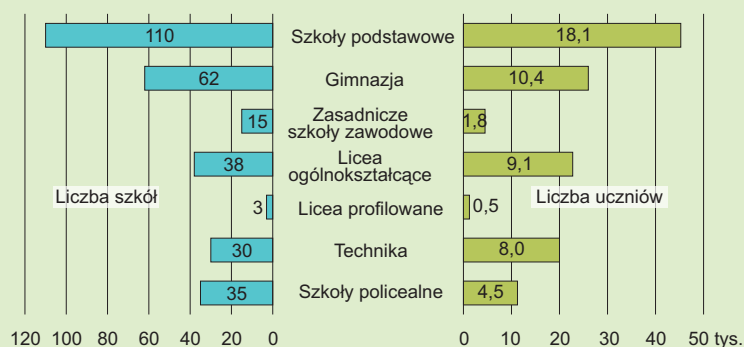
| Liczba szkół | | Liczba uczniów |
|---|---|---|
| 110 | Szkoły podstawowe | 18,1 |
| 62 | Gimnazja | 10,4 |
| 15 | Zasadnicze szkoły zawodowe | 1,8 |
| 38 | Licea ogólnokształcące | 9,1 |
| 3 | Licea profilowane | 0,5 |
| 30 | Technika | 8,0 |
| 35 | Szkoły policealne | 4,5 |

120 100 80 60 40 20 0

0 10 20 30 40 50 tys.